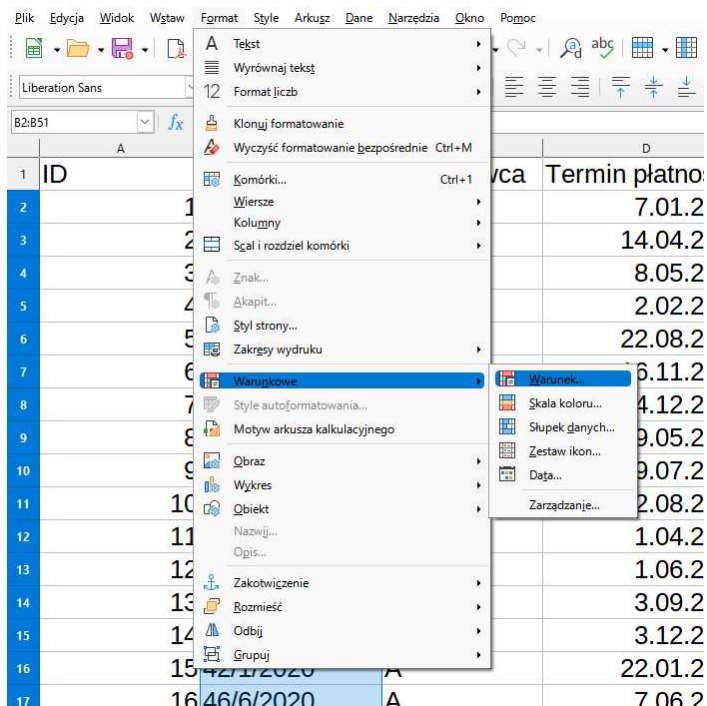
Plik Edycja Widok Wstaw Format Style Arkusz Dane Narzędzia Okno Pomoc

Liberation Sans

B2:B51

A Tekst
Wyrównaj tekst
12 Format liczb
Klonuj formatowanie
Wyczyść formatowanie bezpośrednie Ctrl+M
Komórki... Ctrl+1
Wiersze
Kolumny
Scal i rozdziel komórki
Znak...
Akapit...
Styl strony...
Zakresy wydruku
Warunkowe
Style autoformatowania...
Motyw arkusza kalkulacyjnego
Obraz
Wykres
Obiekt
Nazwij...
Opis...
Zakotwiczenie
Rozmieść
Odbij
Grupuj

Warunek...
Skala koloru...
Słupek danych...
Zestaw ikon...
Data...
Zarządzanie...

| | A | | | D |
|---|---|---|---|---|
| 1 | ID | | wca | Termin płatnos |
| 2 | 1 | | | 7.01.2 |
| 3 | 2 | | | 14.04.2 |
| 4 | 3 | | | 8.05.2 |
| 5 | 4 | | | 2.02.2 |
| 6 | 5 | | | 22.08.2 |
| 7 | 6 | | | 6.11.2 |
| 8 | 7 | | | 4.12.2 |
| 9 | 8 | | | 9.05.2 |
| 10 | 9 | | | 9.07.2 |
| 11 | 10 | | | 2.08.2 |
| 12 | 11 | | | 1.04.2 |
| 13 | 12 | | | 1.06.2 |
| 14 | 13 | | | 3.09.2 |
| 15 | 14 | | | 3.12.2 |
| 16 | 15 | 42/1/2020 | A | 22.01.2 |
| 17 | 16 | 46/6/2020 | A | 7.06.2 |